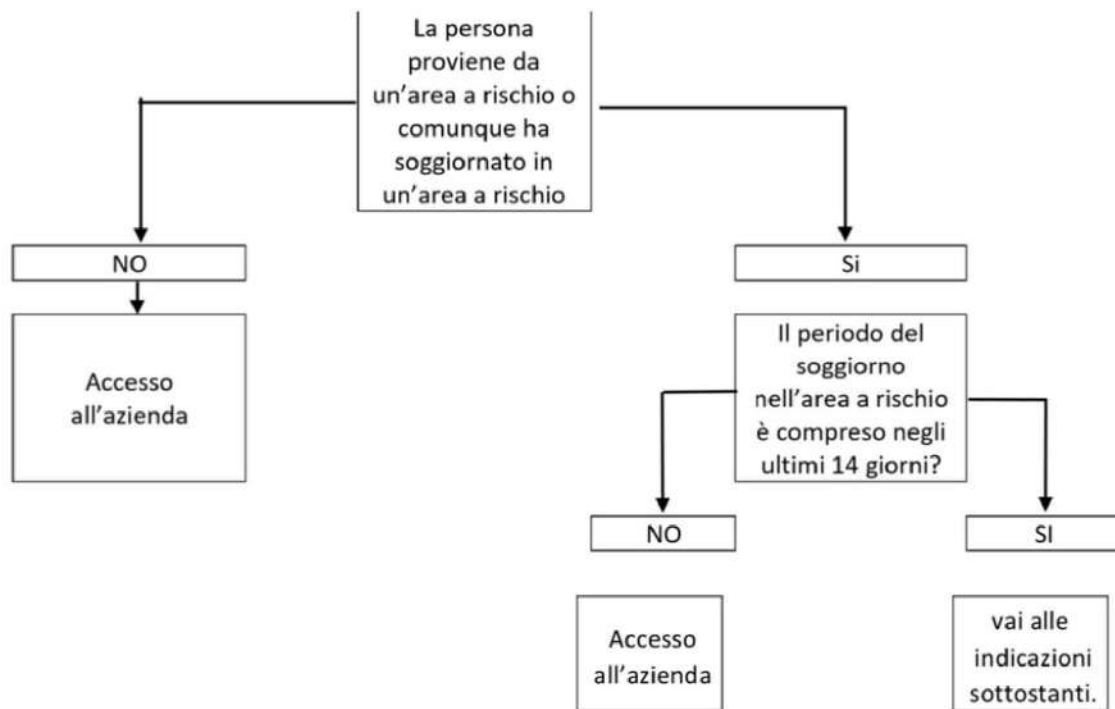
La persona proviene da un'area a rischio o comunque ha soggiornato in un'area a rischio

NO

Accesso all'azienda

Si

Il periodo del soggiorno nell'area a rischio è compreso negli ultimi 14 giorni?

NO

Accesso all'azienda

SI

vai alle indicazioni sottostanti.